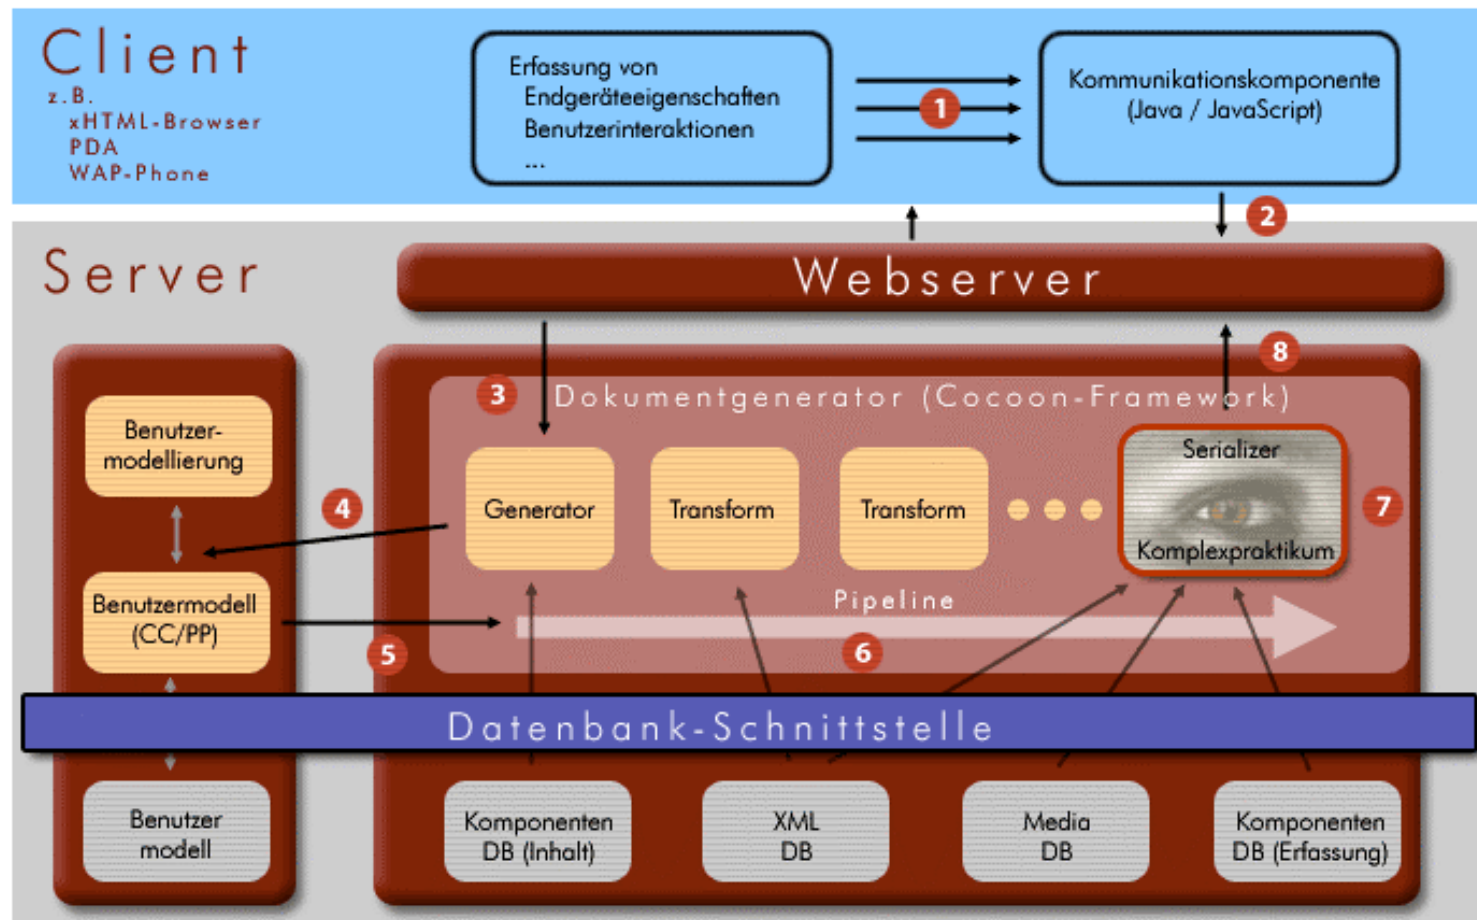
Client
z.B.
xHTML-Browser
PDA
WAP-Phone

Erfassung von
Endgeräteeigenschaften
Benutzerinteraktionen
...

1

Kommunikationskomponente
(Java / JavaScript)

2

Server

Webserver

8

3

Dokumentgenerator (Cocoon-Framework)

Benutzer-
modellierung

4

Generator

Transform

Transform

Serializer

Komplexpraktikum

7

Benutzermodell
(CC/PP)

5

Pipeline

6

Datenbank-Schnittstelle

Benutzer
modell

Komponenten
DB (Inhalt)

XML
DB

Media
DB

Komponenten
DB (Erfassung)